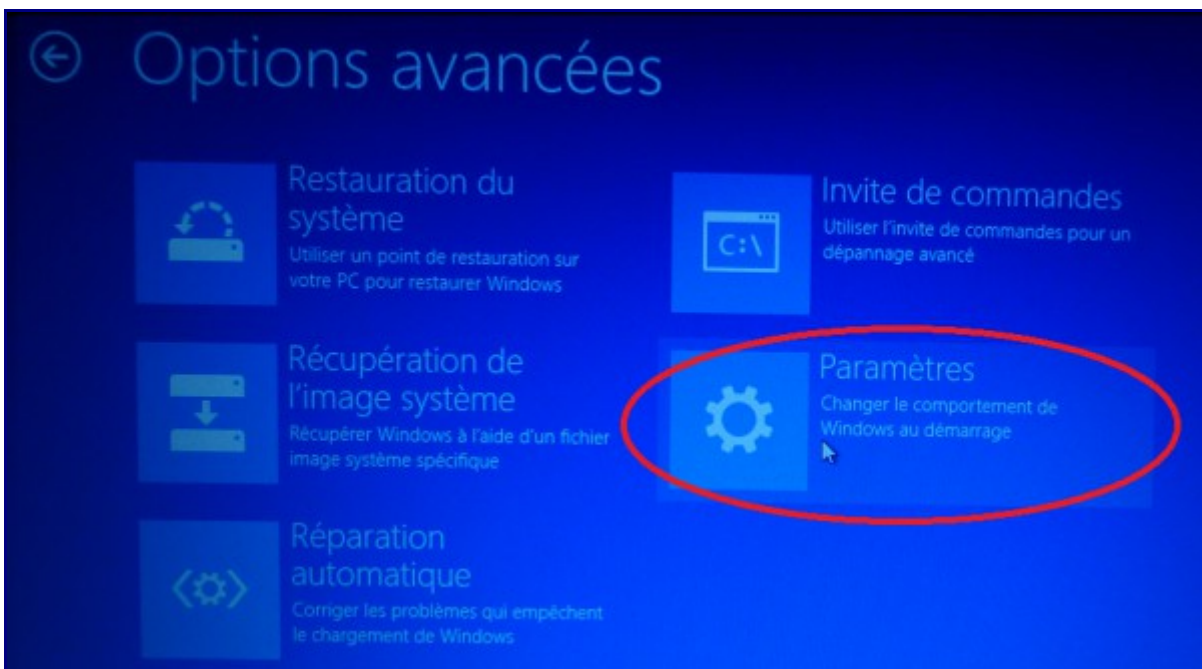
Options avancées

Restauration du système
Utiliser un point de restauration sur votre PC pour restaurer Windows

Récupération de l'image système
Récupérer Windows à l'aide d'un fichier image système spécifique

Réparation automatique
Corriger les problèmes qui empêchent le chargement de Windows

C:\

Invite de commandes
Utiliser l'invite de commandes pour un dépannage avancé

Paramètres
Changer le comportement de Windows au démarrage